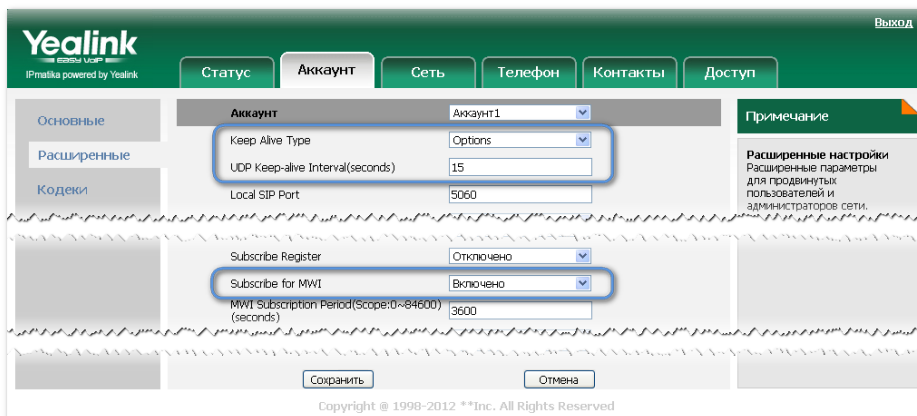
Выход

Yealink
EASY VoIP
IPmatika powered by Yealink

Статус | Аккаунт | Сеть | Телефон | Контакты | Доступ

Основные
Расширенные
Кодеки

| Аккаунт | Аккаунт1 |
|---|---|
| Keep Alive Type | Options |
| UDP Keep-alive Interval(seconds) | 15 |
| Local SIP Port | 5060 |

| Subscribe Register | Отключено |
|---|---|
| Subscribe for MWI | Включено |
| MWI Subscription Period(Scope:0~84600)(seconds) | 3600 |

Примечание

Расширенные настройки
Расширенные параметры для продвинутых пользователей и администраторов сети.

Сохранить   Отмена

Copyright @ 1998-2012 **Inc. All Rights Reserved